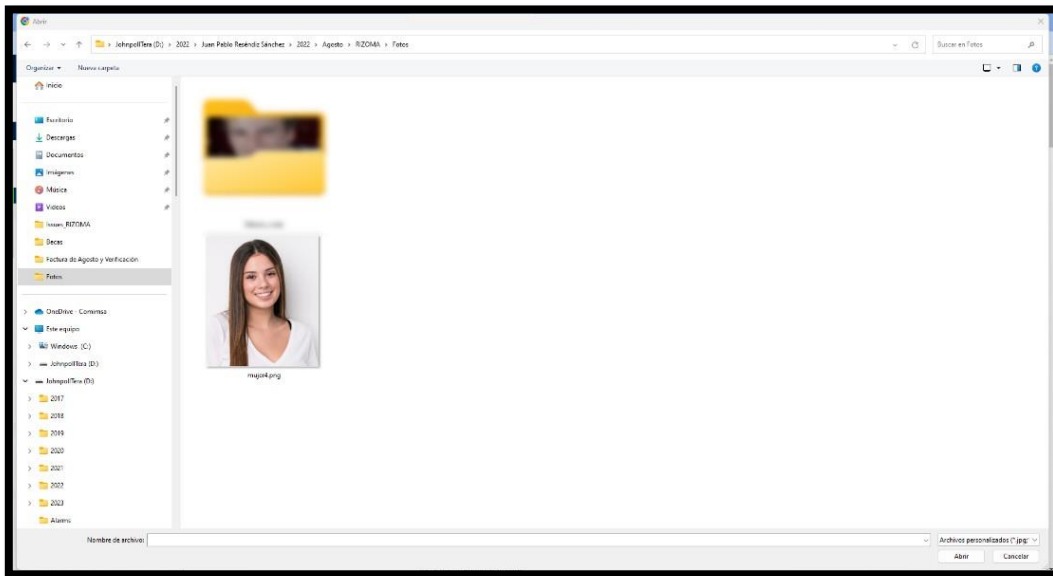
Abrir

JohnpollTera (D:) › 2022 › Juan Pablo Reséndiz Sánchez › 2022 › Agosto › RIZOMA › Fotos

Buscar en Fotos

Organizar ▾ Nueva carpeta

Inicio

Escritorio
Descargas
Documentos
Imágenes
Música
Videos
Issues_RIZOMA
Becas
Factura de Agosto y Verificación
Fotos

OneDrive - Commsa
Este equipo
Windows (C:)
JohnpollTera (D:)
JohnpollTera (D:)
2017
2018
2019
2020
2021
2022
2023
Alamu

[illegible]

mujer4.png

Nombre de archivo:

Archivos personalizados (*.jpg;

Abrir

Cancelar